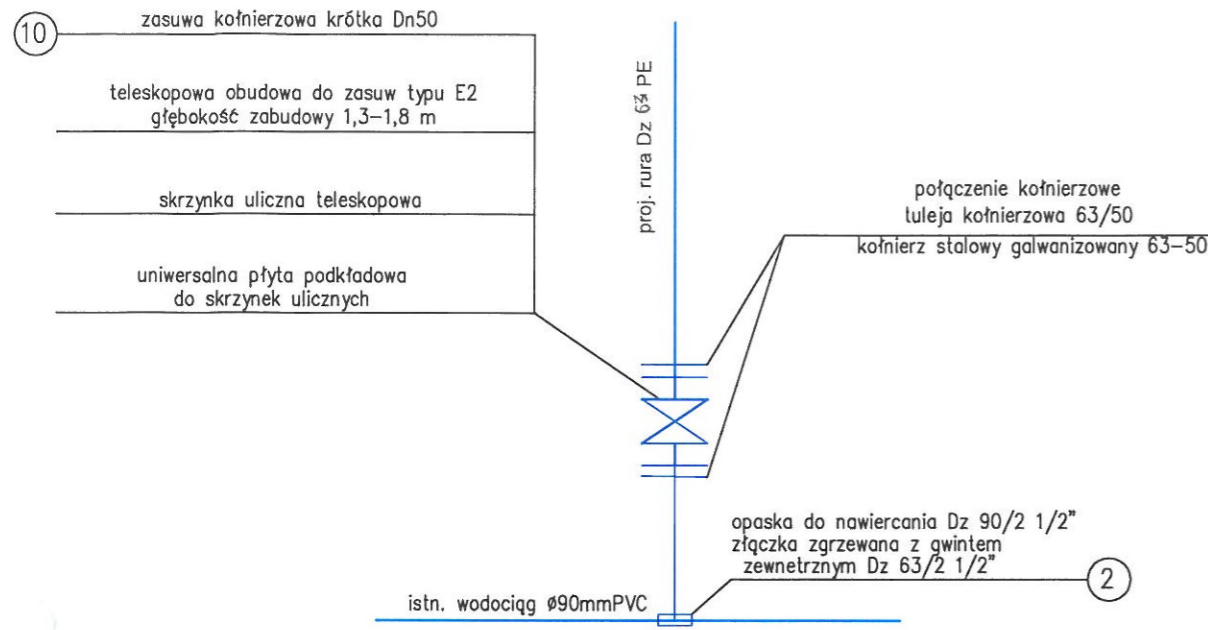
10

zasuwa kołnierzowa krótka Dn50

teleskopowa obudowa do zasuw typu E2
głębokość zabudowy 1,3–1,8 m

skrzynka uliczna teleskopowa

uniwersalna płyta podkładowa
do skrzynek ulicznych

proj. rura Dz 63 PE

połączenie kołnierzowe
tuleja kołnierzowa 63/50
kołnierz stalowy galwanizowany 63–50

opaska do nawiercania Dz 90/2 1/2"
złączka zgrzewana z gwintem
zewnetrznym Dz 63/2 1/2"

2

istn. wodociąg ø90mmPVC